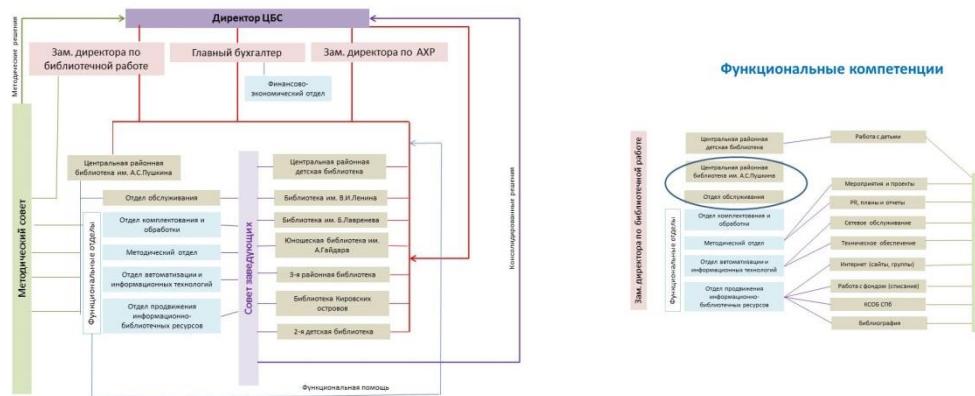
Директор ЦБС

Зам. директора по библиотечной работе

Главный бухгалтер

Зам. директора по АХР

Финансово-экономический отдел

Методические решения

Методический совет

Центральная районная библиотека им. А.С.Пушкина

Отдел обслуживания

Функциональные отделы

Отдел комплектования и обработки

Методический отдел

Отдел автоматизации и информационных технологий

Отдел продвижения информационно-библиотечных ресурсов

Совет заведующих

Центральная районная детская библиотека

Библиотека им. В.И.Ленина

Библиотека им. Б.Лавренева

Юношеская библиотека им. А.Гайдара

3-я районная библиотека

Библиотека Кировских островов

2-я детская библиотека

Консолидированные решения

Функциональная помощь

Функциональные компетенции

Зам. директора по библиотечной работе

Центральная районная детская библиотека

Центральная районная библиотека им. А.С.Пушкина

Отдел обслуживания

Функциональные отделы

Отдел комплектования и обработки

Методический отдел

Отдел автоматизации и информационных технологий

Отдел продвижения информационно-библиотечных ресурсов

Работа с детьми

Мероприятия и проекты

PR, планы и отчеты

Сетевое обслуживание

Техническое обеспечение

Интернет (сайты, группы)

Работа с фондом (списание)

КСОБ СПб

Библиография